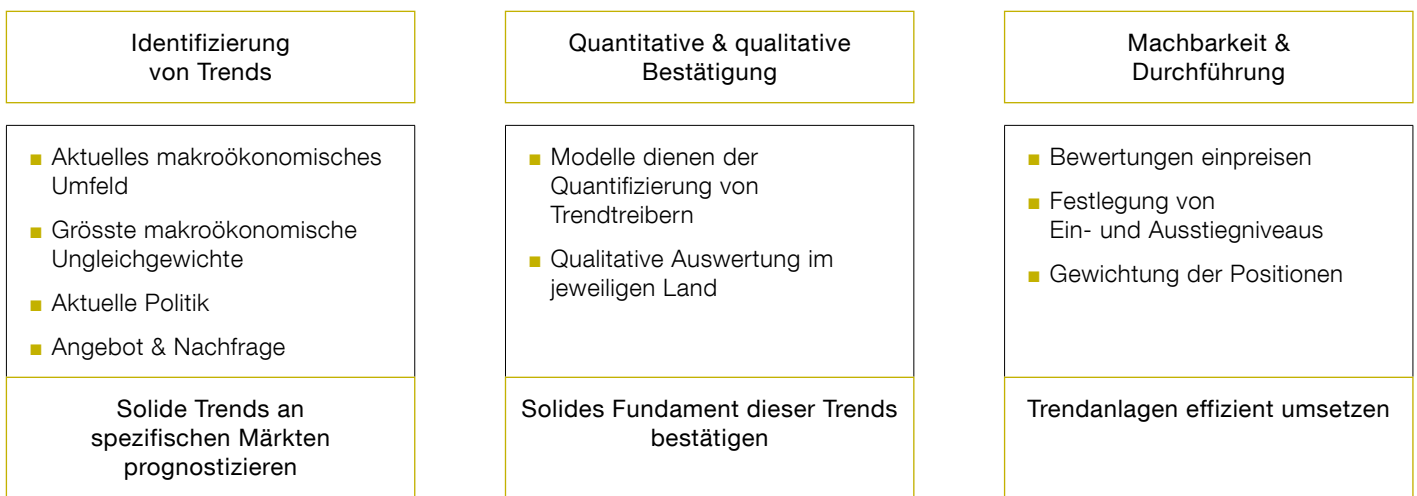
Identifizierung von Trends

- Aktuelles makroökonomisches Umfeld
- Grösste makroökonomische Ungleichgewichte
- Aktuelle Politik
- Angebot & Nachfrage

Solide Trends an spezifischen Märkten prognostizieren

Quantitative & qualitative Bestätigung

- Modelle dienen der Quantifizierung von Trendtreibern
- Qualitative Auswertung im jeweiligen Land

Solides Fundament dieser Trends bestätigen

Machbarkeit & Durchführung

- Bewertungen einpreisen
- Festlegung von Ein- und Ausstiegniveaus
- Gewichtung der Positionen

Trendanlagen effizient umsetzen